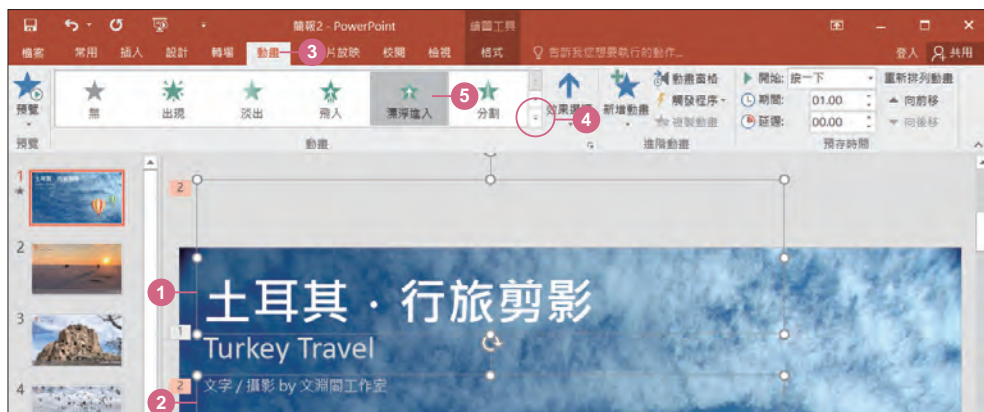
簡報2 - PowerPoint
繪圖工具
檔案
常用
插入
設計
轉場
動畫
3
片放映
校閱
檢視
格式
告訴我您想要執行的動作...
登入
共用
預覽
無
出現
淡出
飛入
漂浮進入
5
分割
4
效果選項
新增動畫
動畫窗格
觸發程序
複製動畫
開始:
按一下
期間:
01.00
延遲:
00.00
重新排列動畫
向前移
向後移
預覽
動畫
進階動畫
預存時間
1
2
3
4
2
1
土耳其 · 行旅剪影
Turkey Travel
1
2
文字 / 攝影 by 文淵閣工作室
2